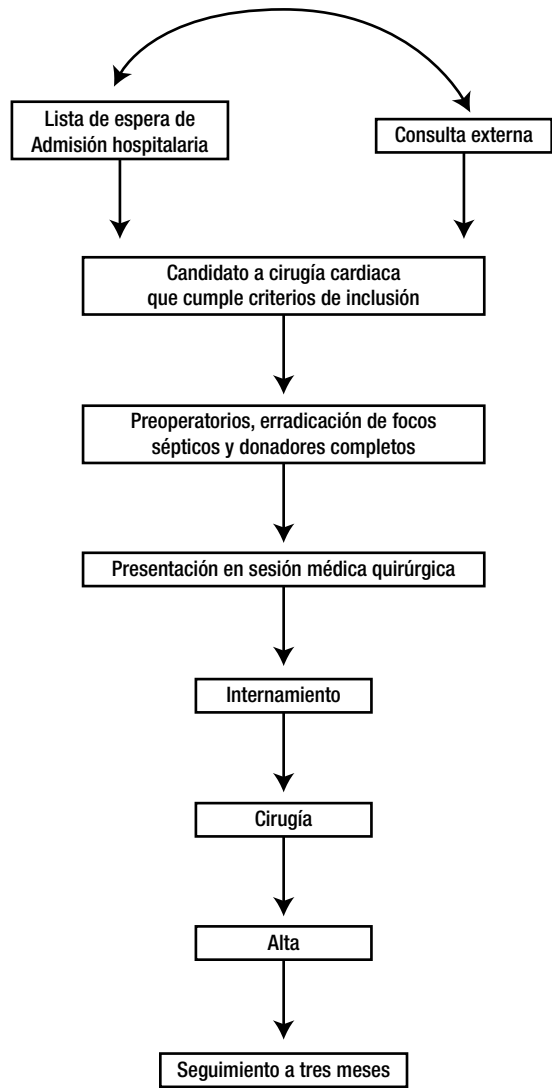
Lista de espera de Admisión hospitalaria

Consulta externa

Candidato a cirugía cardiaca que cumple criterios de inclusión

Preoperatorios, erradicación de focos sépticos y donadores completos

Presentación en sesión médica quirúrgica

Internamiento

Cirugía

Alta

Seguimiento a tres meses